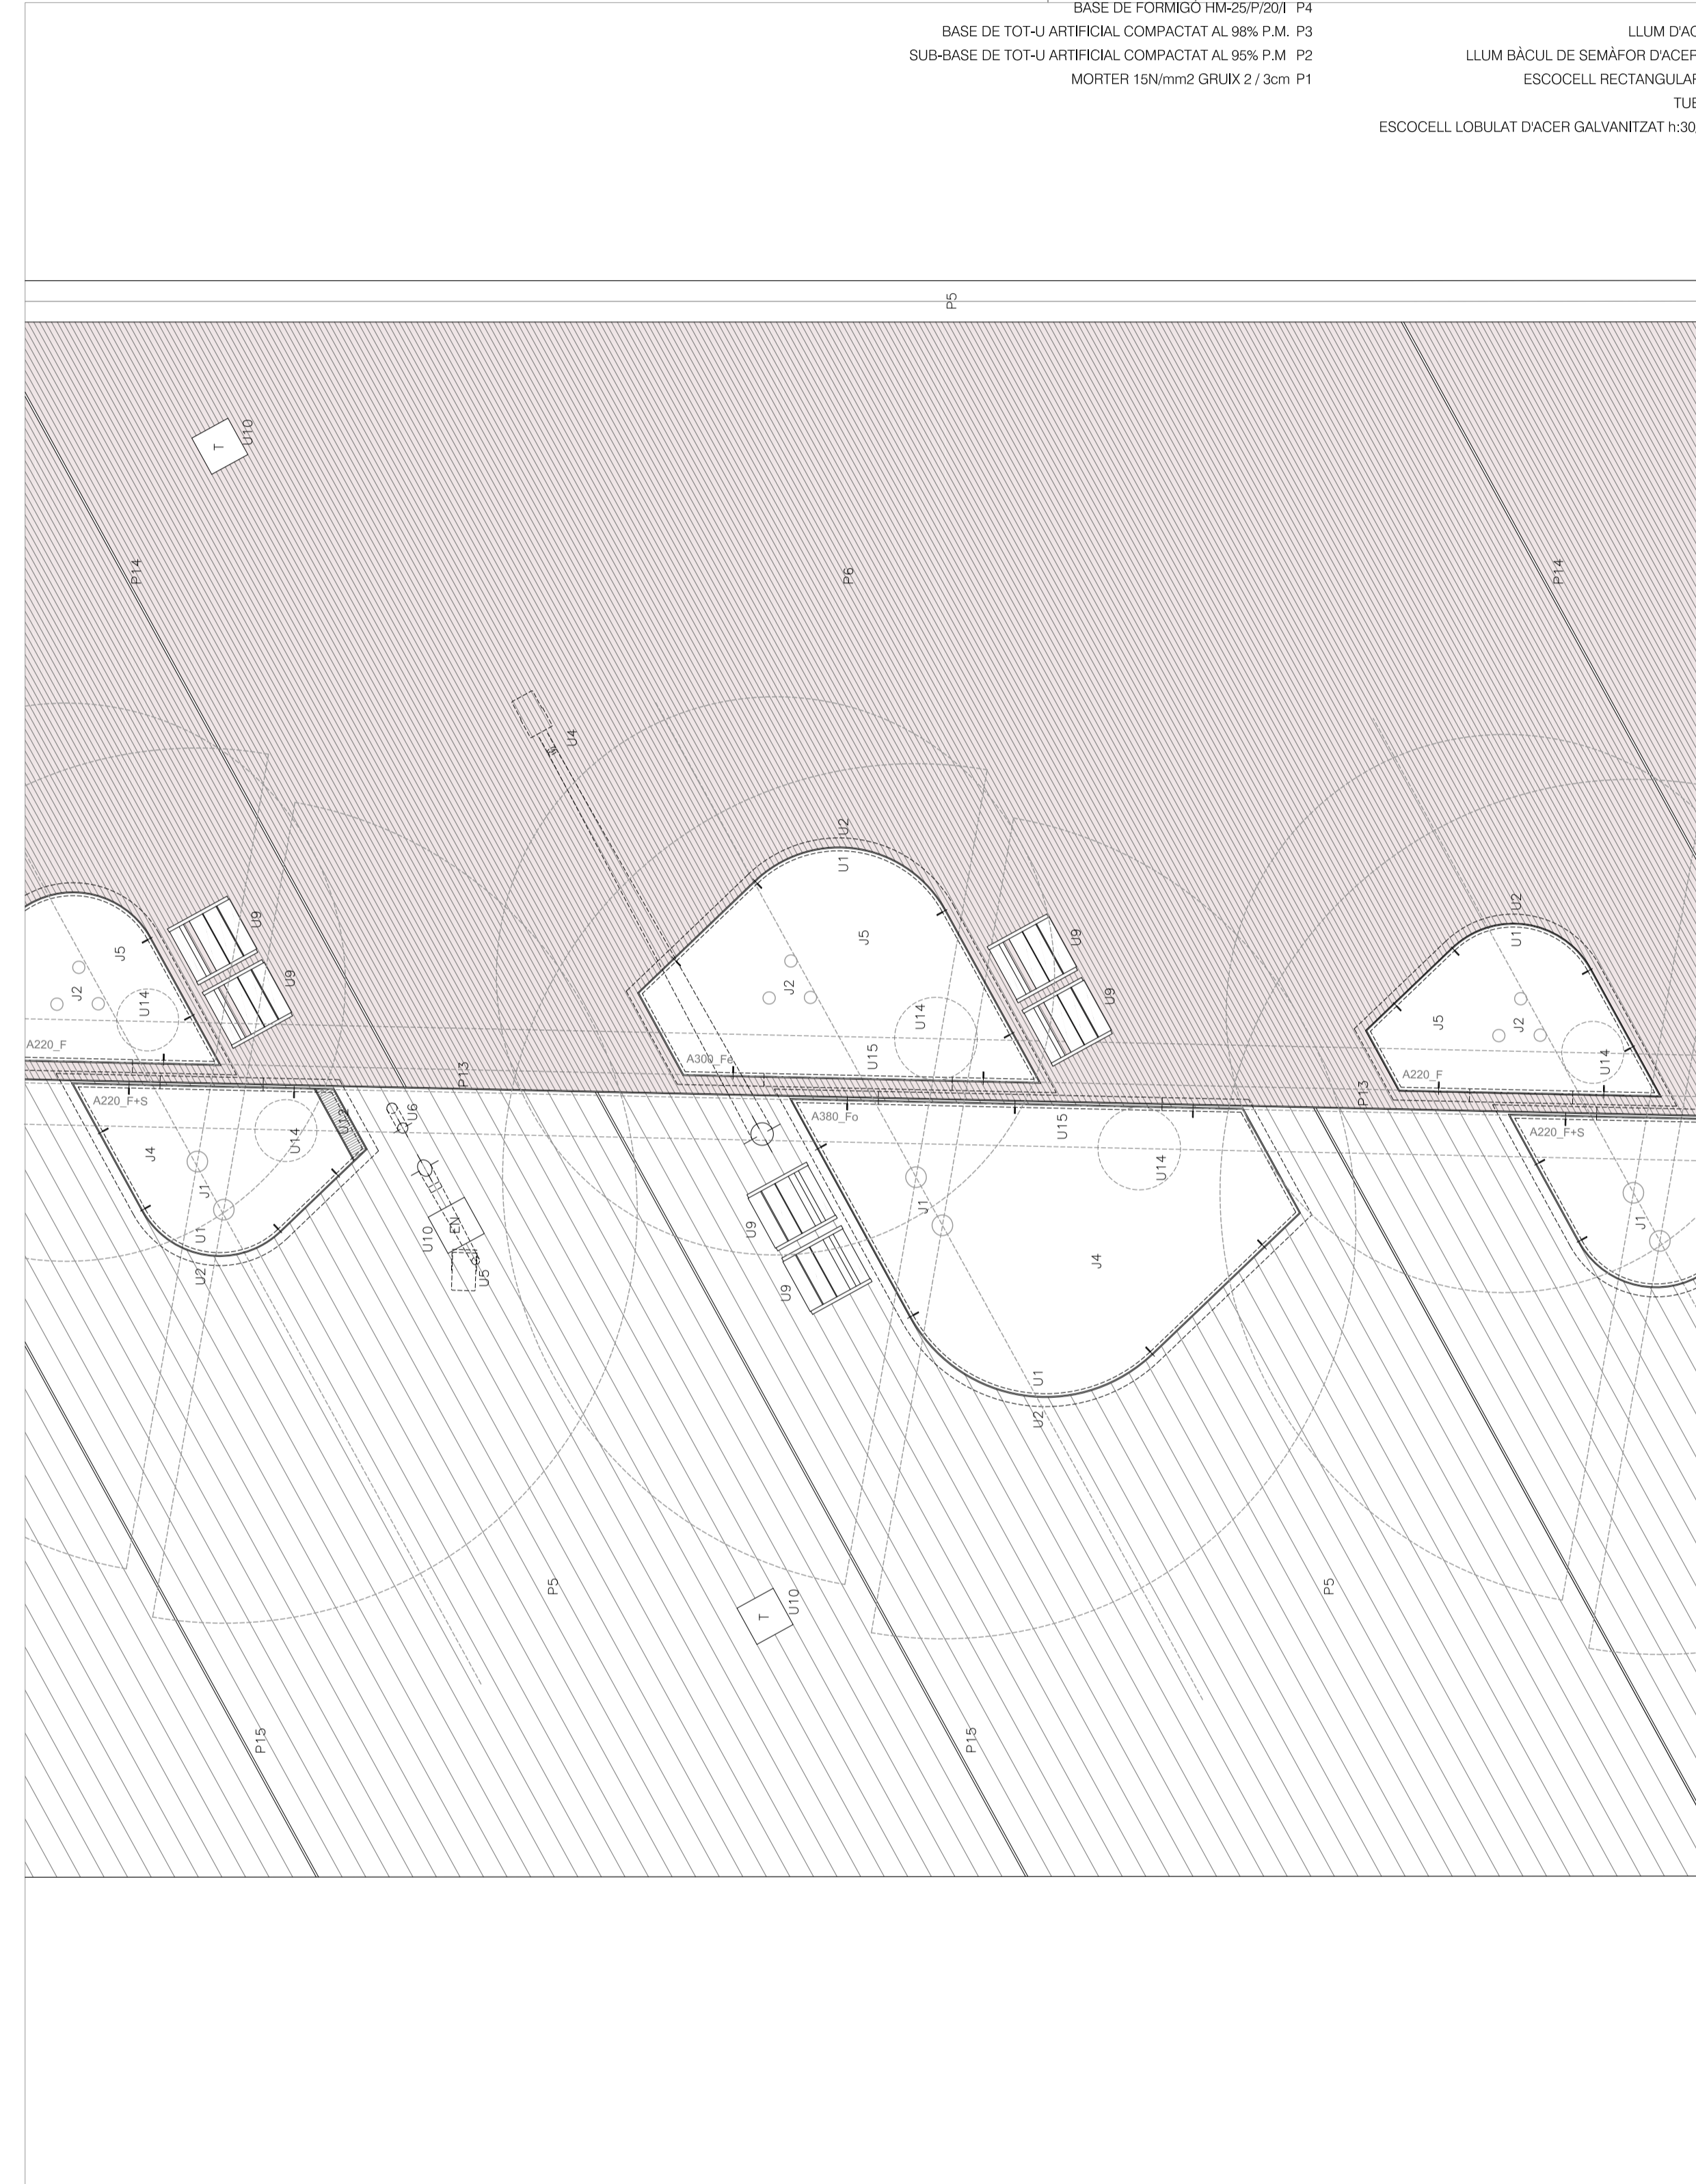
BASE DE FORMIGÓ HM-25/P/20/I P4
BASE DE TOT-U ARTIFICIAL COMPACTAT AL 98% P.M. P3
SUB-BASE DE TOT-U ARTIFICIAL COMPACTAT AL 95% P.M P2
MORTER 15N/mm2 GRUIX 2 / 3cm P1

LLUM D'AC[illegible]
LLUM BÀCUL DE SEMÀFOR D'ACER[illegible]
ESCOCELL RECTANGULAR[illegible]
TUB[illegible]
ESCOCELL LOBULAT D'ACER GALVANITZAT h:30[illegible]

P5
T
U10
P14
P6
P14
U4
U2
U1
J5
U9
U9
J5
J2
U14
A220_F
U9
U9
J5
J2
U14
U15
A300_Fe
U2
U1
J5
J2
U14
A220_F
P13
A220_F+S
U12
J4
J1
U14
U1
U2
U6
U10
EN
U5
A380_Fo
U15
U14
J1
J4
U9
U9
U1
U2
P13
A220_F+S
J1
P5
T
U10
P5
P15
P15